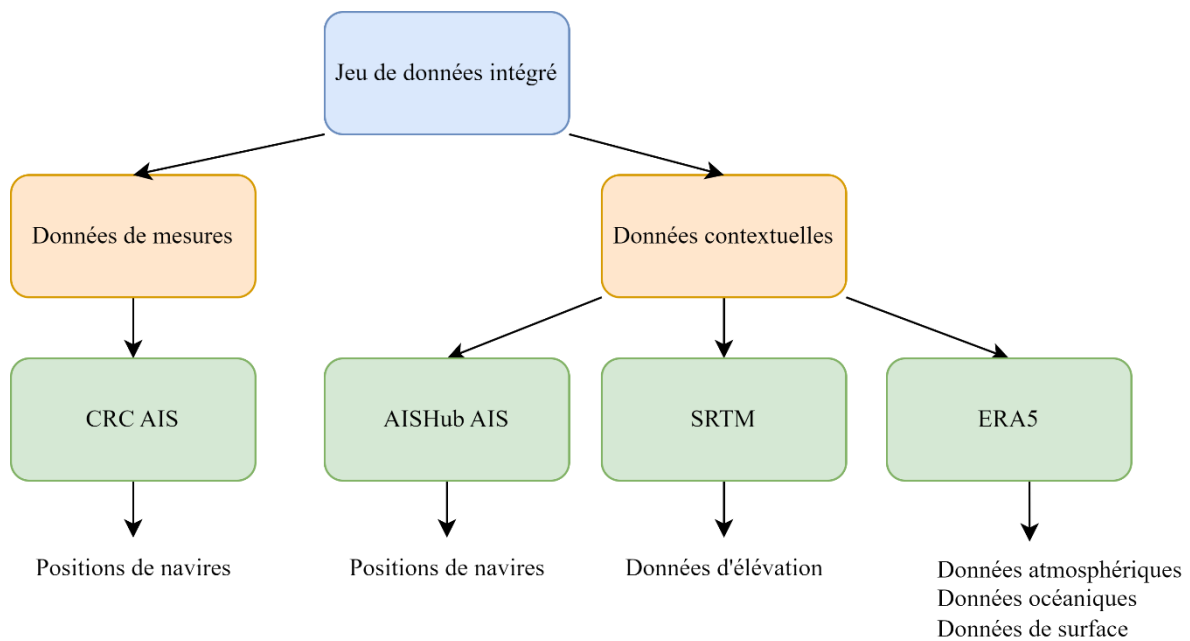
Jeu de données intégré

Données de mesures

Données contextuelles

CRC AIS

AISHub AIS

SRTM

ERA5

Positions de navires

Positions de navires

Données d'élévation

Données atmosphériques
Données océaniques
Données de surface